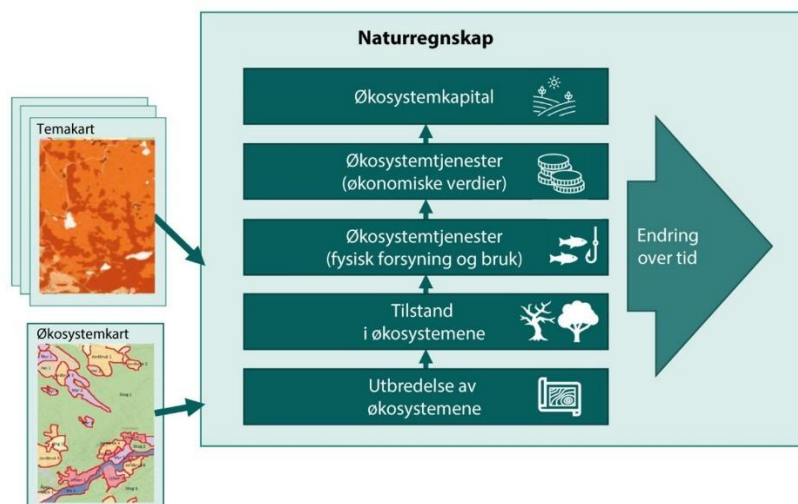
Naturregnskap

Temakart

Økosystemkart

Økosystemkapital

Økosystemtjenester (økonomiske verdier)

Økosystemtjenester (fysisk forsyning og bruk)

Tilstand i økosystemene

Utbredelse av økosystemene

Endring over tid